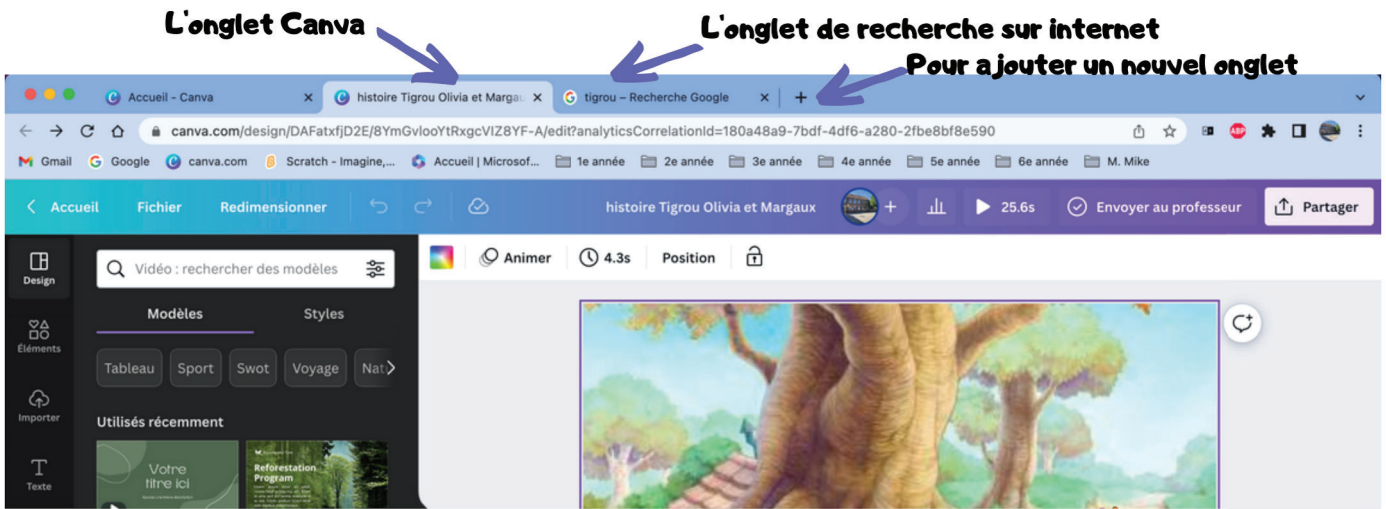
L'onglet Canva

L'onglet de recherche sur internet

Pour ajouter un nouvel onglet

Accueil - Canva ×
histoire Tigrou Olivia et Margau ×
tigrou – Recherche Google ×
+

canva.com/design/DAFatxfjD2E/8YmGvlooYtRxgcVIZ8YF-A/edit?analyticsCorrelationId=180a48a9-7bdf-4df6-a280-2fbe8bf8e590

Gmail Google canva.com Scratch - Imagine,... Accueil | Microsof... 1e année 2e année 3e année 4e année 5e année 6e année M. Mike

Accueil Fichier Redimensionner histoire Tigrou Olivia et Margaux + 25.6s Envoyer au professeur Partager

Design
Éléments
Importer
Texte

Vidéo : rechercher des modèles

Modèles Styles

Tableau Sport Swot Voyage Nat

Utilisés récemment

Votre titre ici

Reforestation Program

Animer 4.3s Position